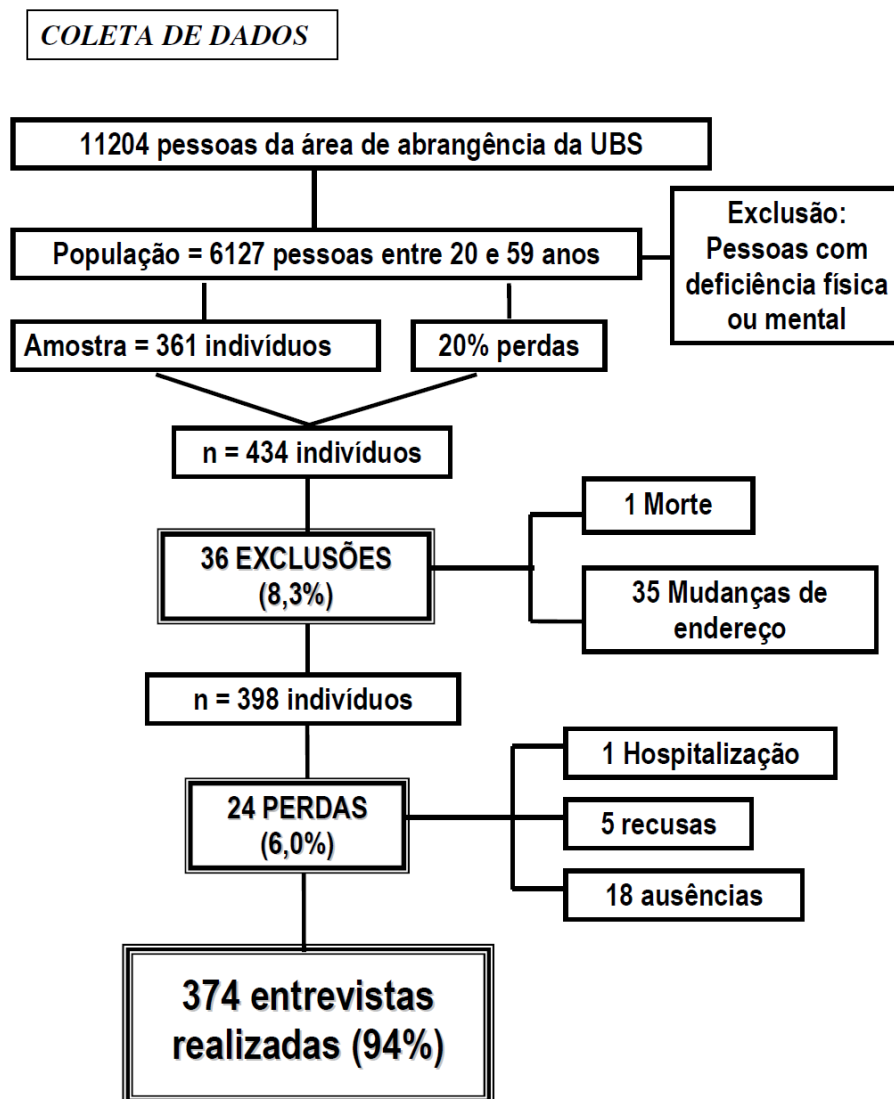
COLETA DE DADOS

11204 pessoas da área de abrangência da UBS

População = 6127 pessoas entre 20 e 59 anos

Exclusão: Pessoas com deficiência física ou mental

Amostra = 361 indivíduos

20% perdas

n = 434 indivíduos

36 EXCLUSÕES (8,3%)

1 Morte

35 Mudanças de endereço

n = 398 indivíduos

24 PERDAS (6,0%)

1 Hospitalização

5 recusas

18 ausências

374 entrevistas realizadas (94%)